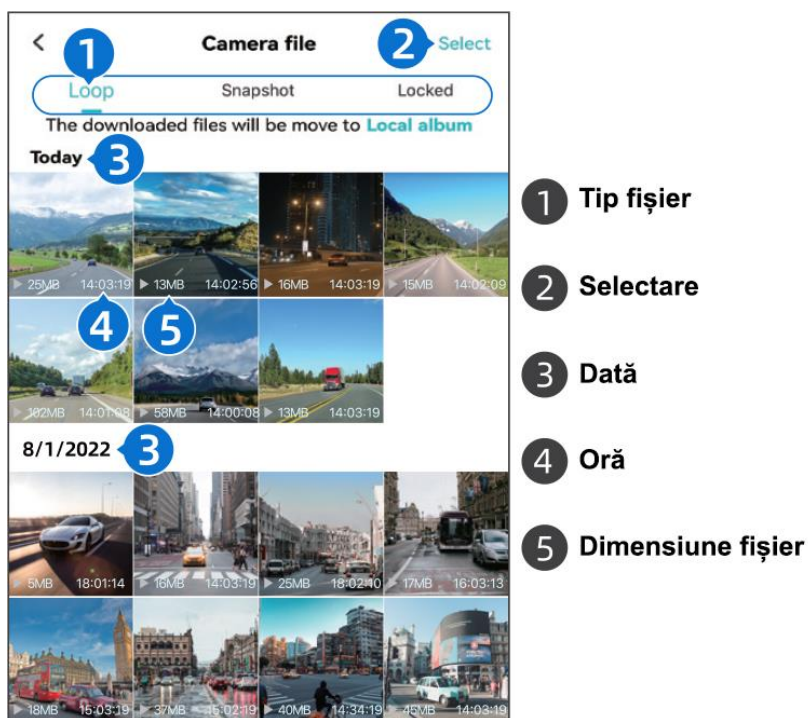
<

1

Camera file

2 Select

Loop

Snapshot

Locked

The downloaded files will be move to Local album

Today 3

25MB 14:03:19

13MB 14:02:56

16MB 14:03:19

15MB 14:02:09

4 5

102MB 14:01:08

58MB 14:00:08

13MB 14:03:19

8/1/2022 3

5MB 18:01:14

16MB 14:03:19

25MB 18:02:40

17MB 16:03:13

18MB 15:03:19

37MB 15:02:19

40MB 14:34:19

45MB 14:03:19

1 Tip fișier

2 Selectare

3 Dată

4 Oră

5 Dimensiune fișier